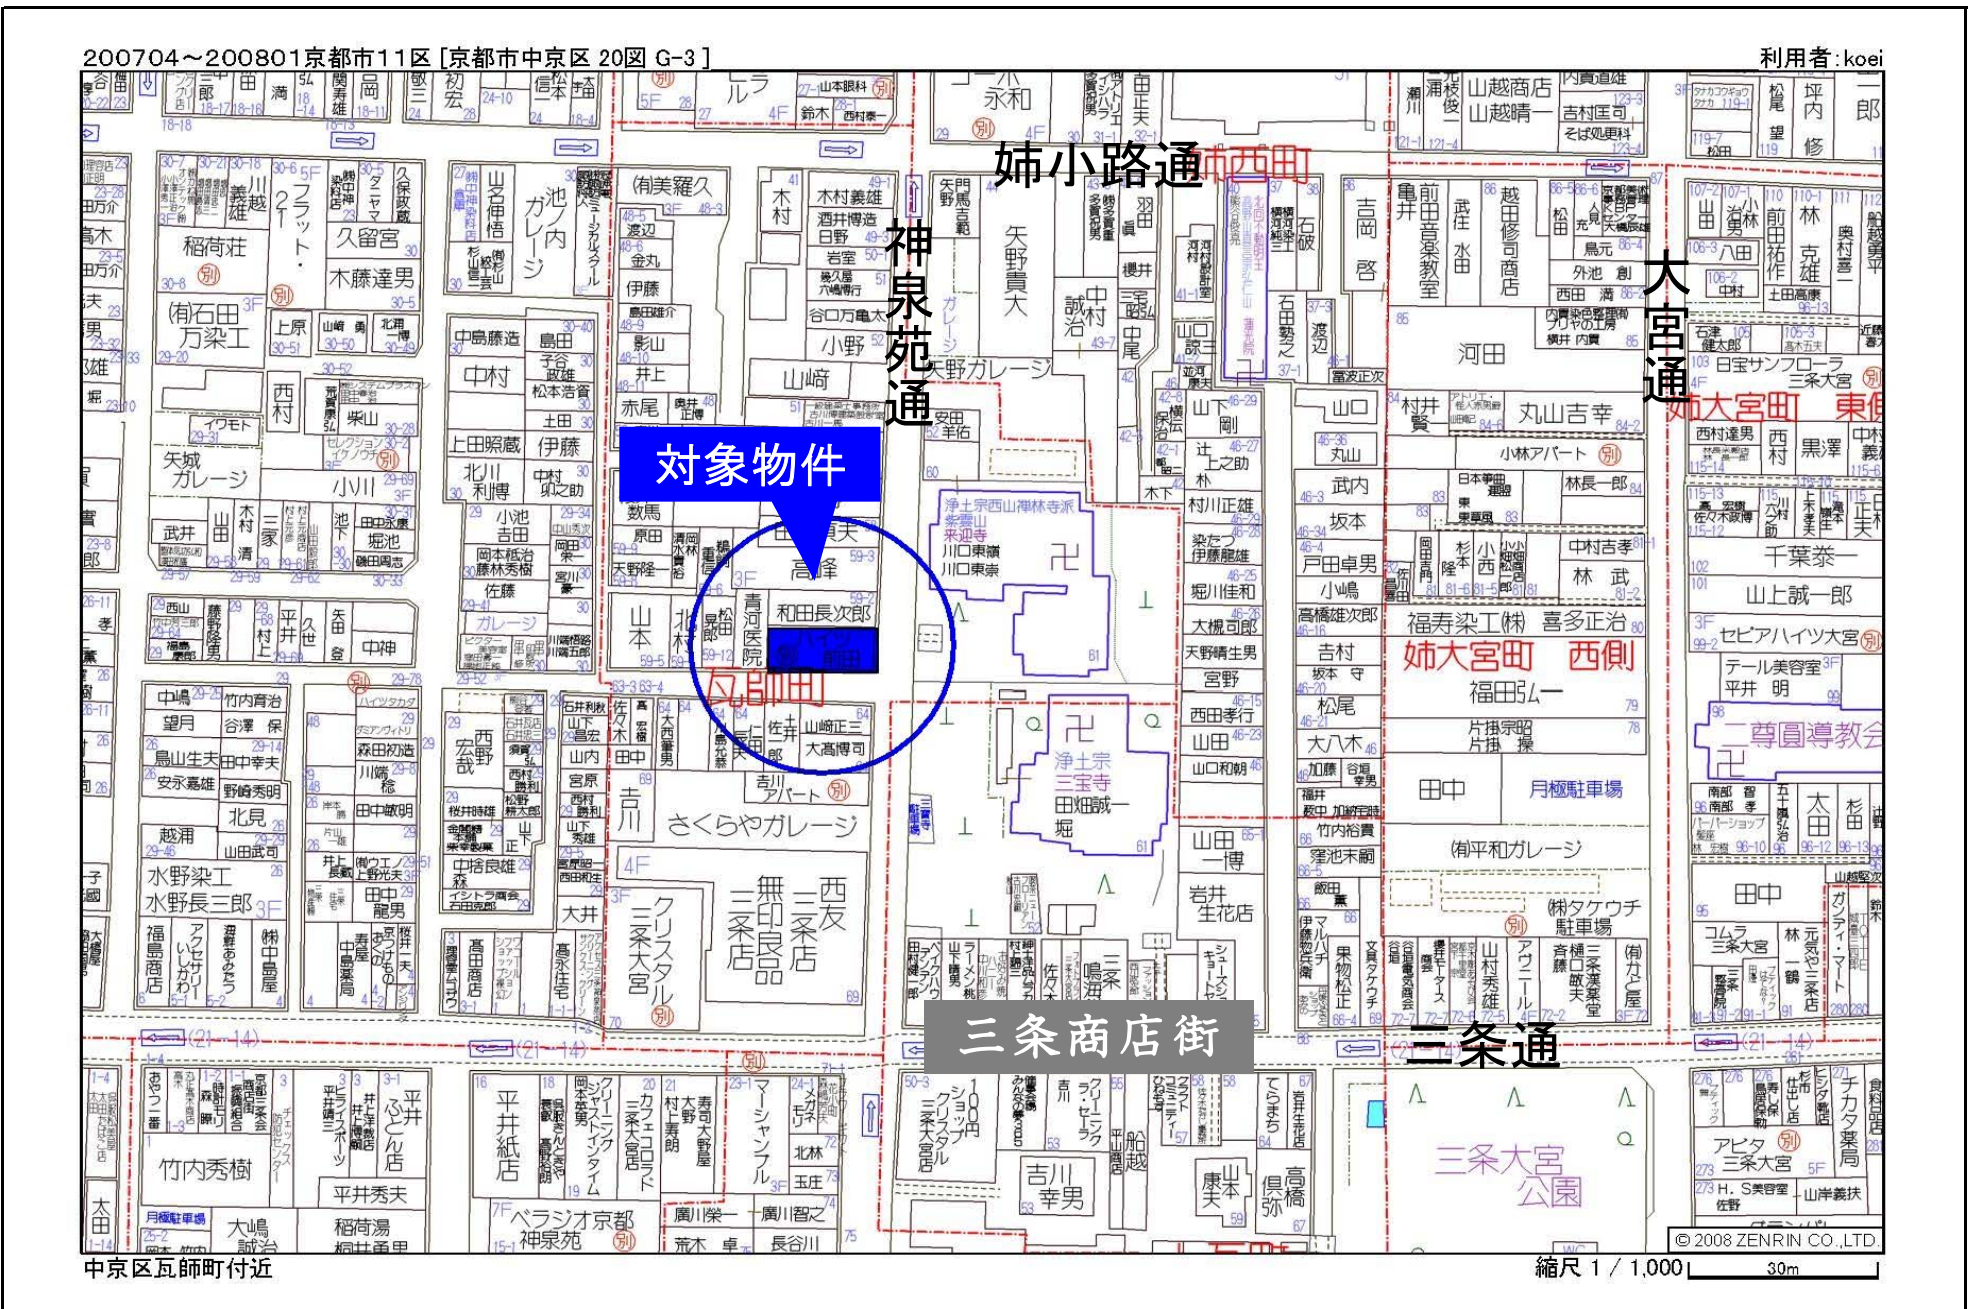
200704～200801京都市11区 [京都市中京区 20図 G-3]

利用者:koei

姉小路通

西町

神泉苑通

大宮通

姉大宮町 東側

対象物件

瓦師町

姉大宮町 西側

三条商店街

三条通

三条大宮公園

稲荷荘

久留宮

木藤達男

有石田万染工

上田照蔵

伊藤

中村

北川利博

矢城ガレージ

小川

小池吉田

佐藤

ガレージ

数馬

原田

高峰

和田長次郎

天野隆一

山本

青河医院

ハイツ瓦師田

山崎

小野

谷口万亀太

木村義雄

酒井博造

日野

岩室

伊藤

影山

井上

赤尾

安田羊佑

矢野貴大

天野ガレージ

浄土宗西山禅林寺派紫雲山来迎寺

川口東嶺

川口東崇

浄土宗三宝寺

田畑誠一

堀

村川正雄

堀川佳和

大槻司郎

天野晴生男

宮野

西田孝行

山田

山口和朗

武内

坂本

戸田卓男

小嶋

高橋雄次郎

吉村

松尾

大八木

竹内裕貴

窪池末嗣

河田

丸山吉幸

小林アパート

林長一郎

中村吉孝

林武

福寿染工(株)

喜多正治

福田弘一

片掛宗昭

片掛操

田中

月極駐車場

有平和ガレージ

(株)タケウチ駐車場

千葉恭一

山上誠一郎

セピアハイツ大宮

テール美容室

平井明

二尊圓導教会

田中

西村達男

西村

黒澤

日宝サンフローラ三条大宮

さくらやガレージ

無印良品三条店

西友三条店

クリスタル三条大宮

吉川

大井

中搭良雄

水野染工

水野長三郎

北見

越湘

望月

谷澤保

竹内育治

中嶋

島山生夫

田中幸夫

安永嘉雄

野崎秀明

森田初造

川端

田中敏明

田中龍男

平井紙店

竹内秀樹

平井秀夫

稲荷湯

大嶋

ベラジオ京都神泉苑

廣川榮一

廣川智之

長谷川

マーシャンフル

北林

玉正

吉川幸男

船越

山本康夫

高橋俱弥

アピタ三条大宮

H.S美容室

山岸義扶

中京区瓦師町付近

縮尺 1 / 1,000

30m

© 2008 ZENRIN CO.,LTD.